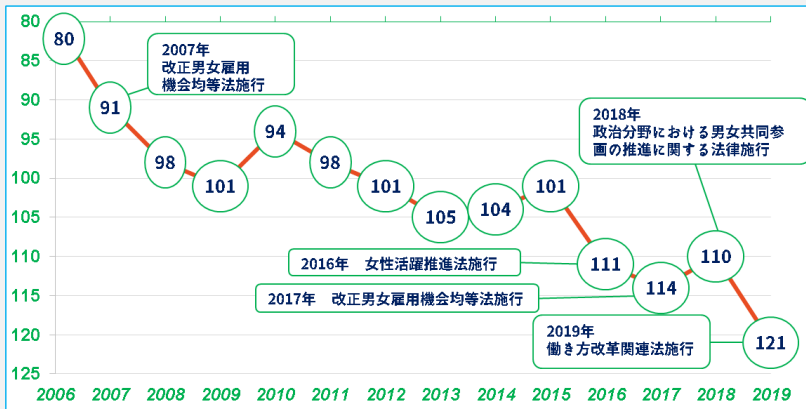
80
85
90
95
100
105
110
115
120
125

80
91
98
101
94
98
101
105
104
101
111
114
110
121

2007年
改正男女雇用機会均等法施行

2018年
政治分野における男女共同参画の推進に関する法律施行

2016年　女性活躍推進法施行

2017年　改正男女雇用機会均等法施行

2019年
働き方改革関連法施行

2006
2007
2008
2009
2010
2011
2012
2013
2014
2015
2016
2017
2018
2019